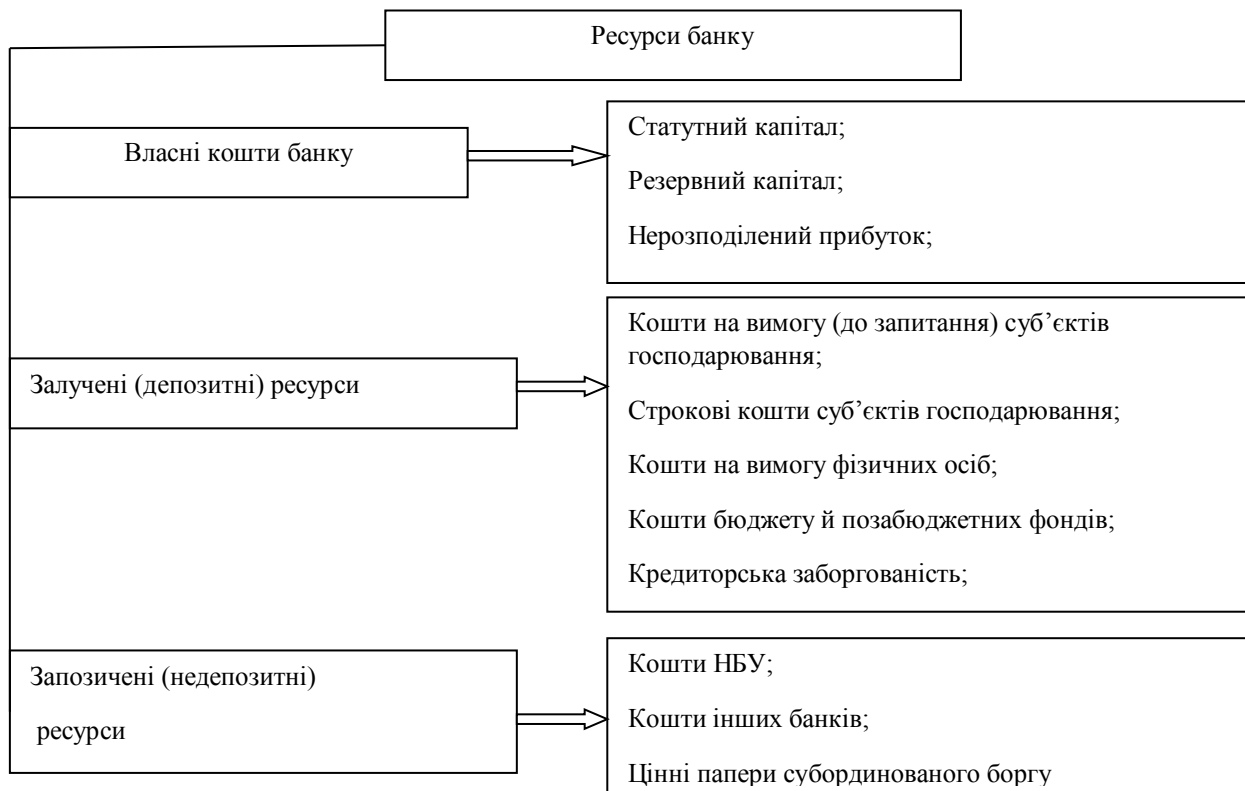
Ресурси банку

Власні кошти банку

Статутний капітал;

Резервний капітал;

Нерозподілений прибуток;

Залучені (депозитні) ресурси

Кошти на вимогу (до запитання) суб'єктів господарювання;

Строкові кошти суб'єктів господарювання;

Кошти на вимогу фізичних осіб;

Кошти бюджету й позабюджетних фондів;

Кредиторська заборгованість;

Запозичені (недепозитні) ресурси

Кошти НБУ;

Кошти інших банків;

Цінні папери субординованого боргу